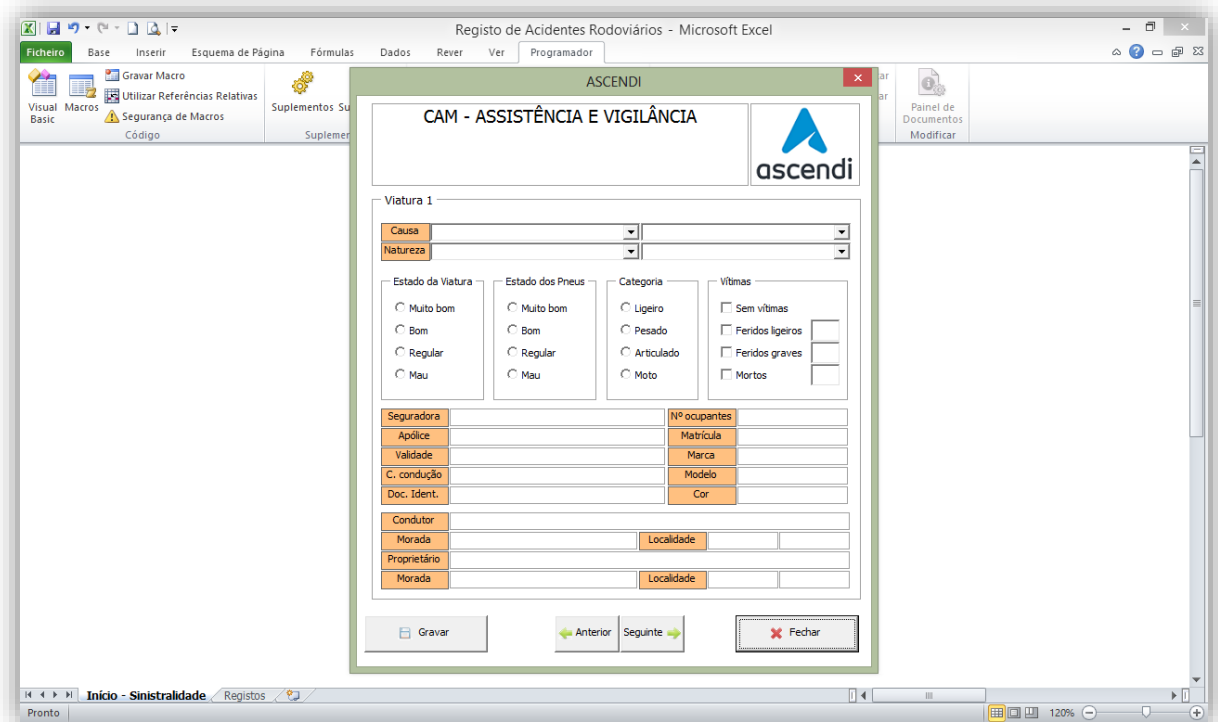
Registo de Acidentes Rodoviários - Microsoft Excel

Ficheiro Base Inserir Esquema de Página Fórmulas Dados Rever Ver Programador

Visual Basic Macros Gravar Macro Utilizar Referências Relativas Segurança de Macros
Código

Suplementos Su
Suplemen

Painel de Documentos
Modificar

ASCENDI

CAM - ASSISTÊNCIA E VIGILÂNCIA

ascendi

Viatura 1

Causa
Natureza

Estado da Viatura
Muito bom
Bom
Regular
Mau

Estado dos Pneus
Muito bom
Bom
Regular
Mau

Categoria
Ligeiro
Pesado
Articulado
Moto

Vítimas
Sem vítimas
Feridos ligeiros
Feridos graves
Mortos

| Seguradora | | Nº ocupantes | |
|---|---|---|---|
| Apólice | | Matrícula | |
| Validade | | Marca | |
| C. condução | | Modelo | |
| Doc. Ident. | | Cor | |

Condutor
Morada Localidade
Proprietário
Morada Localidade

Gravar
Anterior Seguinte
Fechar

Início - Sinistralidade Registos

Pronto
120%